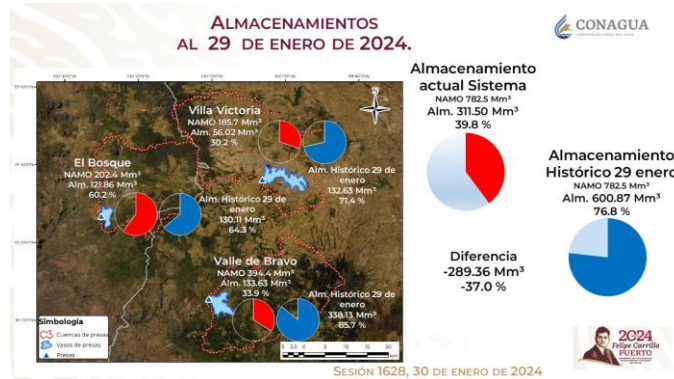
ALMACENAMIENTOS
AL 29 DE ENERO DE 2024.

CONAGUA

Villa Victoria
NAMO 185.7 Mm³
Alm. 56.02 Mm³
30.2 %

Alm. Histórico 29 de enero
132.63 Mm³
71.4 %

El Bosque
NAMO 202.4 Mm³
Alm. 121.86 Mm³
60.2 %

Alm. Histórico 29 de enero
130.11 Mm³
64.3 %

Valle de Bravo
NAMO 394.4 Mm³
Alm. 133.63 Mm³
33.9 %

Alm. Histórico 29 de enero
338.13 Mm³
85.7 %

Simbología
Cuencas de presas
Vasos de presas
Presas

Almacenamiento actual Sistema
NAMO 782.5 Mm³
Alm. 311.50 Mm³
39.8 %

Diferencia
-289.36 Mm³
-37.0 %

Almacenamiento Histórico 29 enero
NAMO 782.5 Mm³
Alm. 600.87 Mm³
76.8 %

2024 Felipe Carrillo PUERTO

SESIÓN 1628, 30 DE ENERO DE 2024